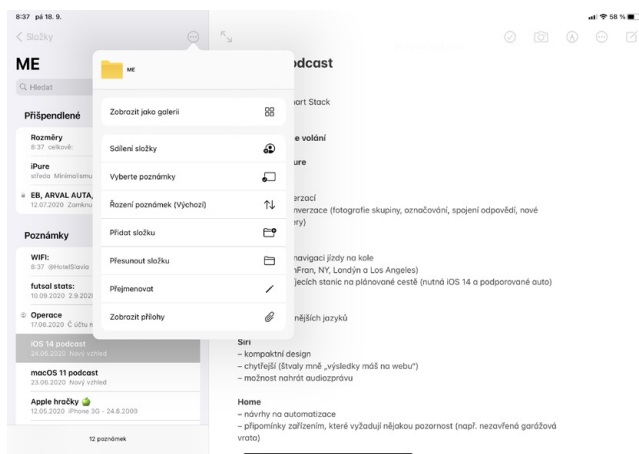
8:37 pá 18. 9.

58 %

< Složky

ME

Q Hledat

Připnuté

Rozměry
8:37 celkově:

iPure
středa Minimalismus

EB, ARVAL AUTA,
12.07.2020 Zamknuto

Poznámky

WIFI:
8:37 @HotelSlavia

futsal stats:
10.09.2020 2.9.2020

Operace
17.08.2020 Č účtu m

iOS 14 podcast
24.06.2020 Nový vzhled

macOS 11 podcast
23.06.2020 Nový vzhled

Apple hračky 🍏
12.05.2020 iPhone 3G - 24.8.2080

12 poznámek

ME

Zobrazit jako galerii

Sdílení složky

Vyberte poznámky

Řazení poznámek (Výchozí)

Přidat složku

Přesunout složku

Přejmenovat

Zobrazit přílohy

odcast

ort Stack

e volání

ure

erzací

nverzace (fotografie skupiny, označování, spojení odpovědí, nové

ry)

navigaci jízdy na kole

nFran, NY, Londýn a Los Angeles)

jecích stanic na plánované cestě (nutná iOS 14 a podporované auto)

nějších jazyků

Siri
– kompaktní design
– chytřejší (štvaly mně „výsledky máš na webu")
– možnost nahrát audiozprávu

Home
– návrhy na automatizace
– připomínky zařízením, které vyžadují nějakou pozornost (např. nezavřená garážová vrata)